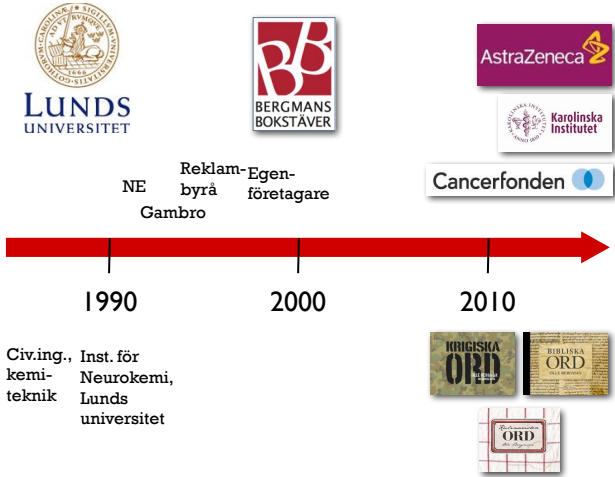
LUNDS UNIVERSITET

BB BERGMANS BOKSTÄVER

AstraZeneca

Karolinska Institutet

Cancerfonden

NE

Gambro

Reklambyrå

Egenföretagare

1990

2000

2010

Civ.ing., kemiteknik

Inst. för Neurokemi, Lunds universitet

KRIGISKA ORD

BIBLISKA ORD

ORD